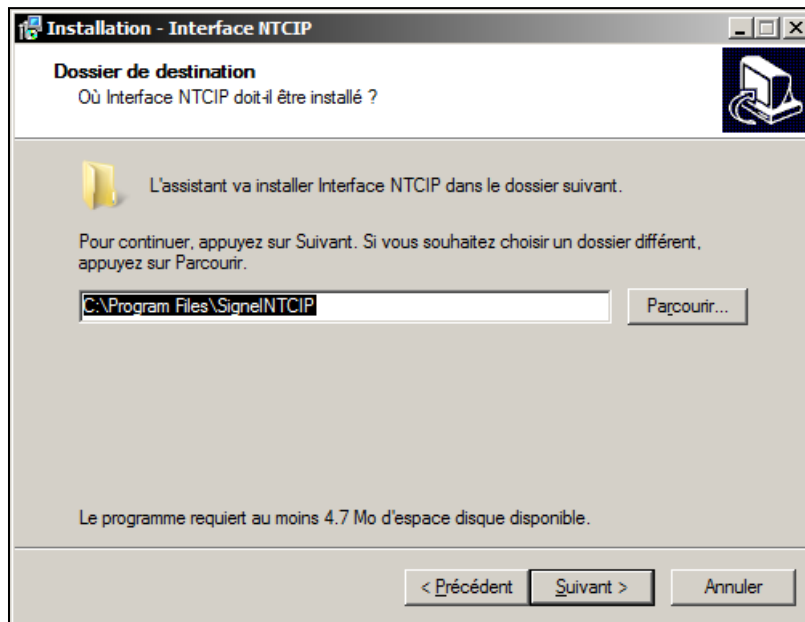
Installation - Interface NTCIP

Dossier de destination
Où Interface NTCIP doit-il être installé ?

L'assistant va installer Interface NTCIP dans le dossier suivant.

Pour continuer, appuyez sur Suivant. Si vous souhaitez choisir un dossier différent, appuyez sur Parcourir.

C:\Program Files\SigneINTCIP

Parcourir...

Le programme requiert au moins 4.7 Mo d'espace disque disponible.

< Précédent | Suivant > | Annuler